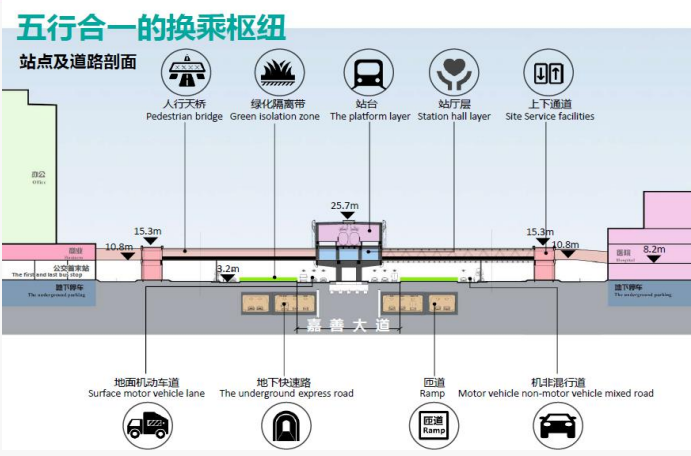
五行合一的换乘枢纽

站点及道路剖面

人行天桥
Pedestrian bridge

绿化隔离带
Green isolation zone

站台
The platform layer

站厅层
Station hall layer

上下通道
Site Service facilities

办公
Office

25.7m

15.3m

15.3m

10.8m

10.8m

8.2m

3.2m

商业

公交首末站
The first and last bus stop

地下停车
The underground parking

医院
Hospital

地下停车
The underground parking

嘉善大道

地面机动车道
Surface motor vehicle lane

地下快速路
The underground express road

匝道
Ramp

匝道
Ramp

机非混行道
Motor vehicle non-motor vehicle mixed road